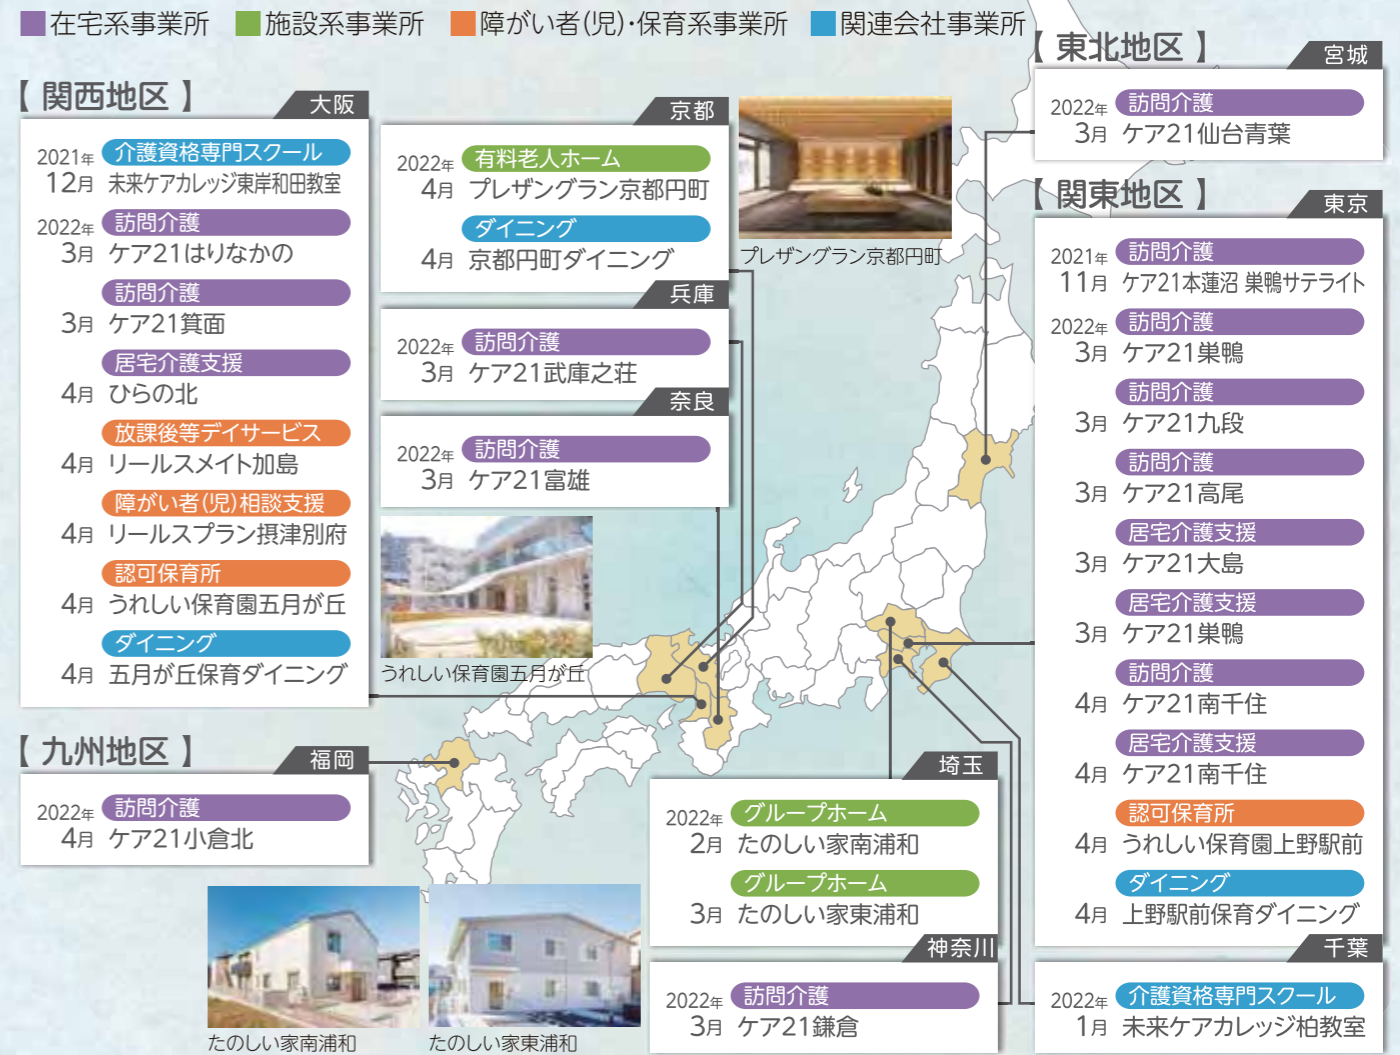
在宅系事業所 施設系事業所 障がい者(児)・保育系事業所 関連会社事業所

【関西地区】
大阪
2021年 12月 介護資格専門スクール 未来ケアカレッジ東岸和田教室
2022年 3月 訪問介護 ケア21はりなかの
3月 訪問介護 ケア21箕面
4月 居宅介護支援 ひらの北
4月 放課後等デイサービス リールスメイト加島
4月 障がい者(児)相談支援 リールスプラン摂津別府
4月 認可保育所 うれしい保育園五月が丘
4月 ダイニング 五月が丘保育ダイニング

京都
2022年 4月 有料老人ホーム プレザングラン京都円町
4月 ダイニング 京都円町ダイニング

プレザングラン京都円町

兵庫
2022年 3月 訪問介護 ケア21武庫之荘

奈良
2022年 3月 訪問介護 ケア21富雄

うれしい保育園五月が丘

【九州地区】
福岡
2022年 4月 訪問介護 ケア21小倉北

たのしい家南浦和
たのしい家東浦和

【東北地区】
宮城
2022年 3月 訪問介護 ケア21仙台青葉

【関東地区】
東京
2021年 11月 訪問介護 ケア21本蓮沼 巣鴨サテライト
2022年 3月 訪問介護 ケア21巣鴨
3月 訪問介護 ケア21九段
3月 訪問介護 ケア21高尾
3月 居宅介護支援 ケア21大島
3月 居宅介護支援 ケア21巣鴨
4月 訪問介護 ケア21南千住
4月 居宅介護支援 ケア21南千住
4月 認可保育所 うれしい保育園上野駅前
4月 ダイニング 上野駅前保育ダイニング

埼玉
2022年 2月 グループホーム たのしい家南浦和
3月 グループホーム たのしい家東浦和

神奈川
2022年 3月 訪問介護 ケア21鎌倉

千葉
2022年 1月 介護資格専門スクール 未来ケアカレッジ柏教室